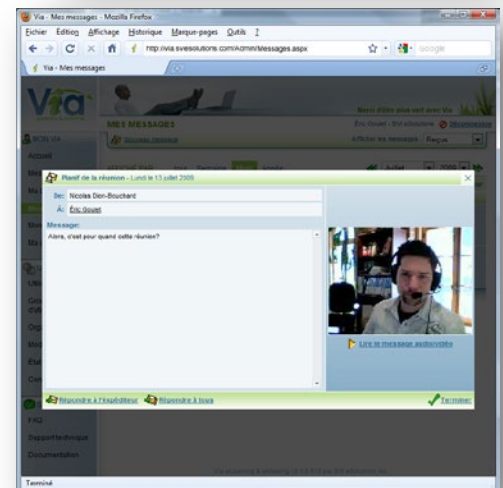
Via - Mes messages - Mozilla Firefox

Fichier Édition Affichage Historique Marque-pages Outils ?

http://via.svesolutions.com/Admin/Messages.aspx

Google

Via - Mes messages

MES MESSAGES

Nouveau message

MON VIA

Accueil

Afficher les messages Reçus

Juillet 2009

Planif de la réunion - Lundi le 13 juillet 2009

De: Nicolas Dion-Bouchard

À: Éric Gouet

Message:

Alors, c'est pour quand cette réunion?

Lire le message audio/vidéo

Répondre à l'expéditeur

Répondre à tous

Terminer

FAQ

Support technique

Documentation

Terminé